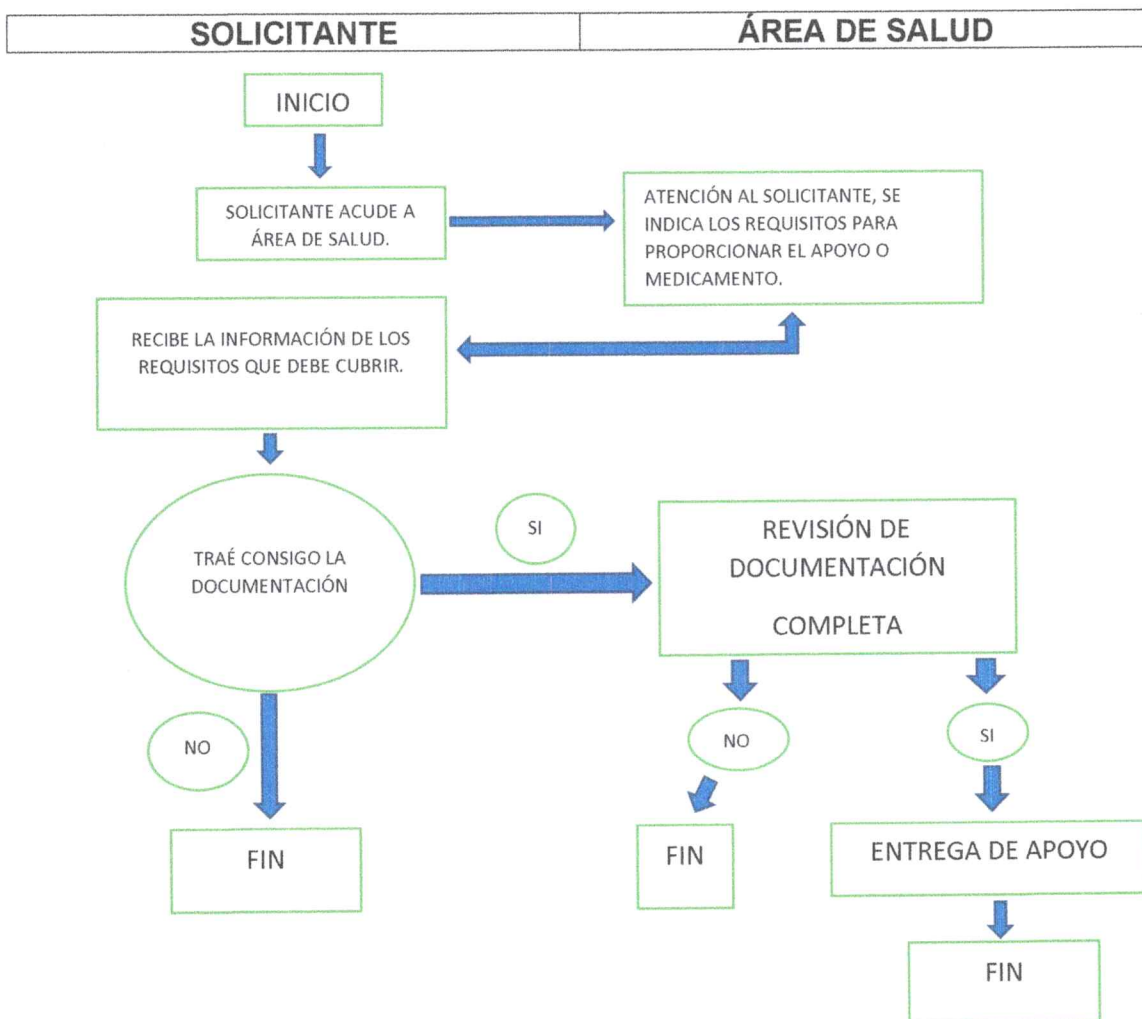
| SOLICITANTE | ÁREA DE SALUD |
|---|---|

INICIO

SOLICITANTE ACUDE A ÁREA DE SALUD.

ATENCIÓN AL SOLICITANTE, SE INDICA LOS REQUISITOS PARA PROPORCIONAR EL APOYO O MEDICAMENTO.

RECIBE LA INFORMACIÓN DE LOS REQUISITOS QUE DEBE CUBRIR.

TRAÉ CONSIGO LA DOCUMENTACIÓN

SI

REVISIÓN DE DOCUMENTACIÓN COMPLETA

NO

FIN

NO

FIN

SI

ENTREGA DE APOYO

FIN